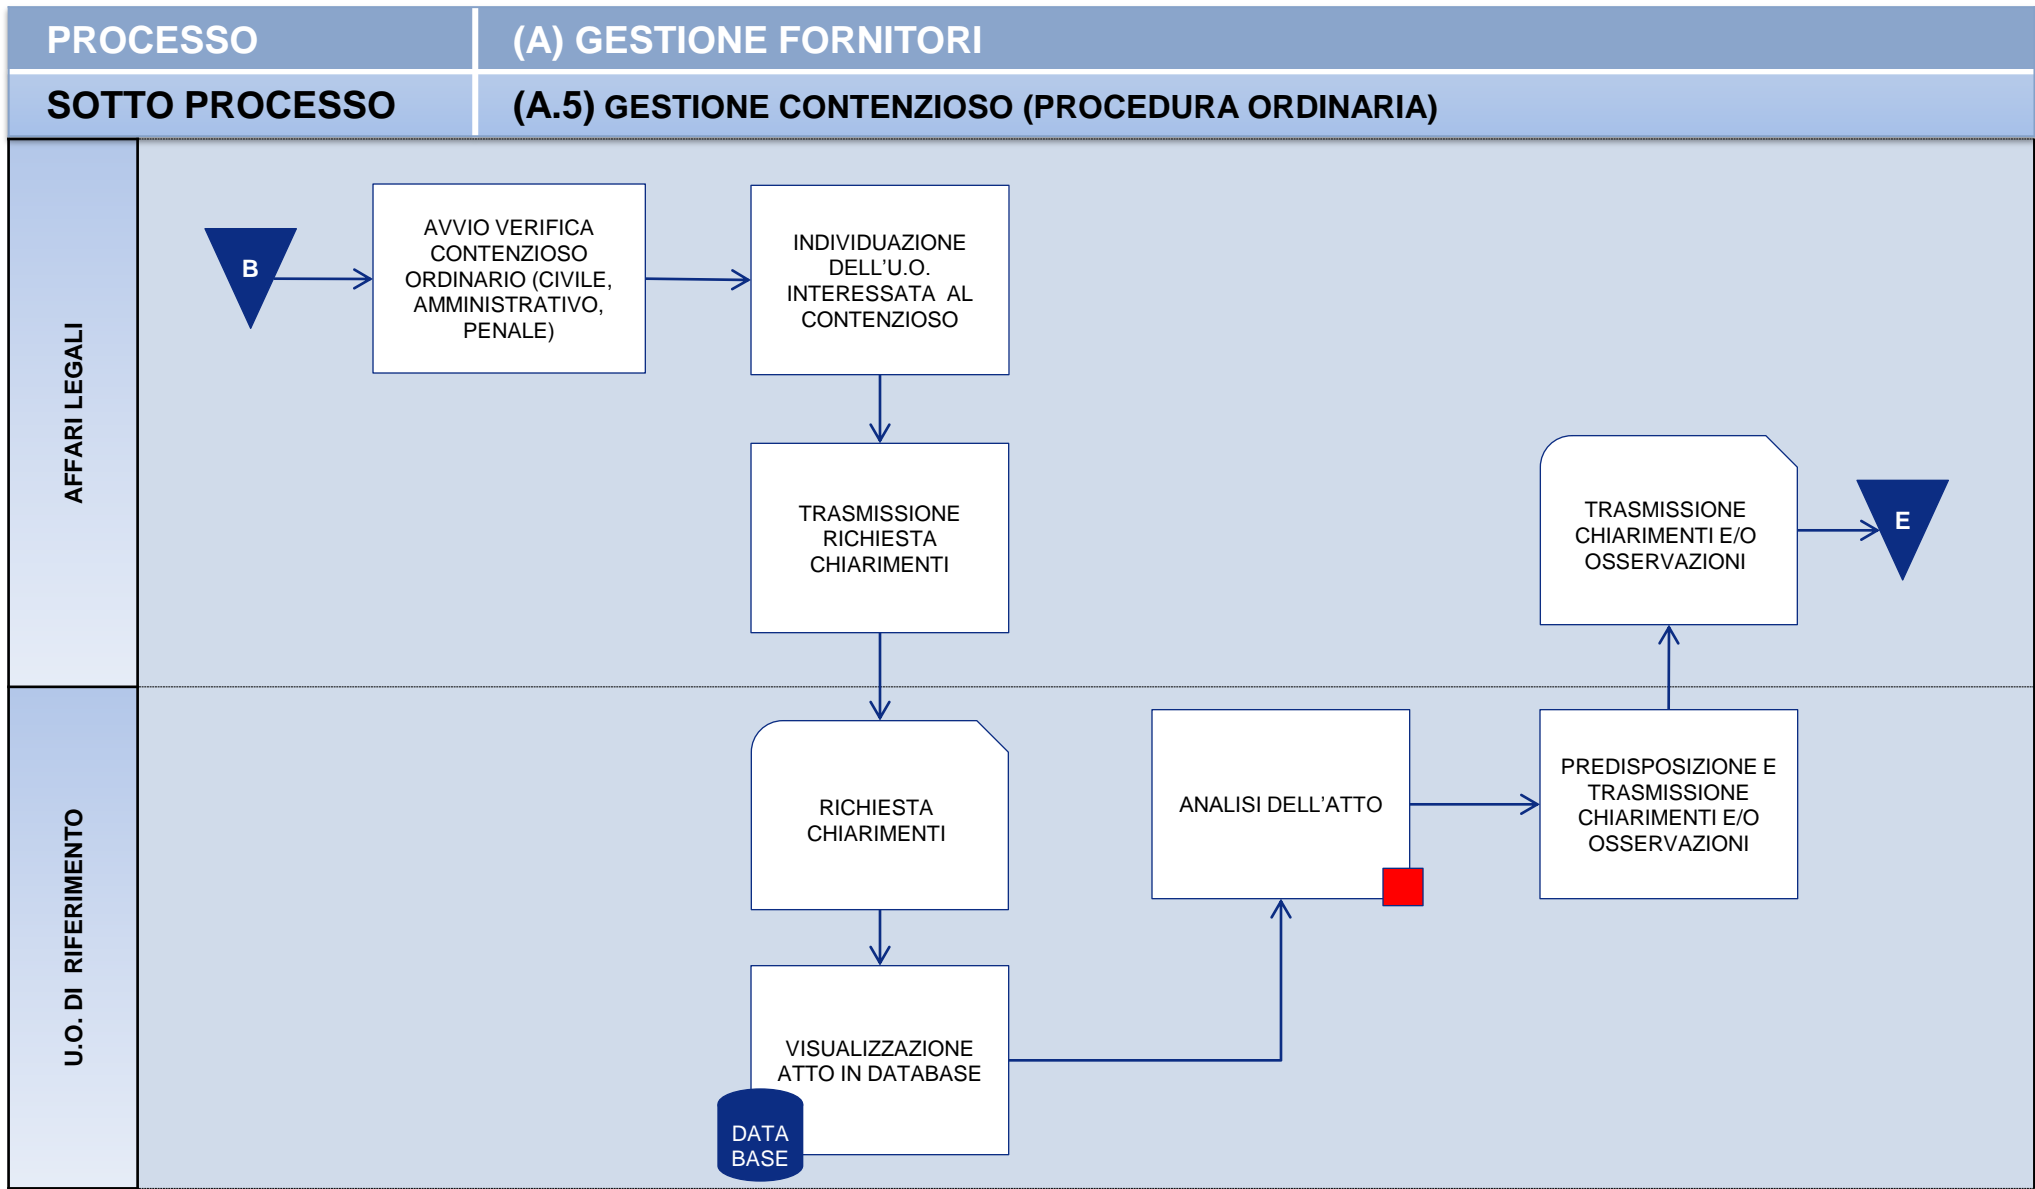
| PROCESSO | (A) GESTIONE FORNITORI |
|---|---|
| SOTTO PROCESSO | (A.5) GESTIONE CONTENZIOSO (PROCEDURA ORDINARIA) |

AFFARI LEGALI

B

AVVIO VERIFICA CONTENZIOSO ORDINARIO (CIVILE, AMMINISTRATIVO, PENALE)

INDIVIDUAZIONE DELL'U.O. INTERESSATA AL CONTENZIOSO

TRASMISSIONE RICHIESTA CHIARIMENTI

TRASMISSIONE CHIARIMENTI E/O OSSERVAZIONI

E

U.O. DI RIFERIMENTO

RICHIESTA CHIARIMENTI

ANALISI DELL'ATTO

PREDISPOSIZIONE E TRASMISSIONE CHIARIMENTI E/O OSSERVAZIONI

VISUALIZZAZIONE ATTO IN DATABASE

DATA BASE